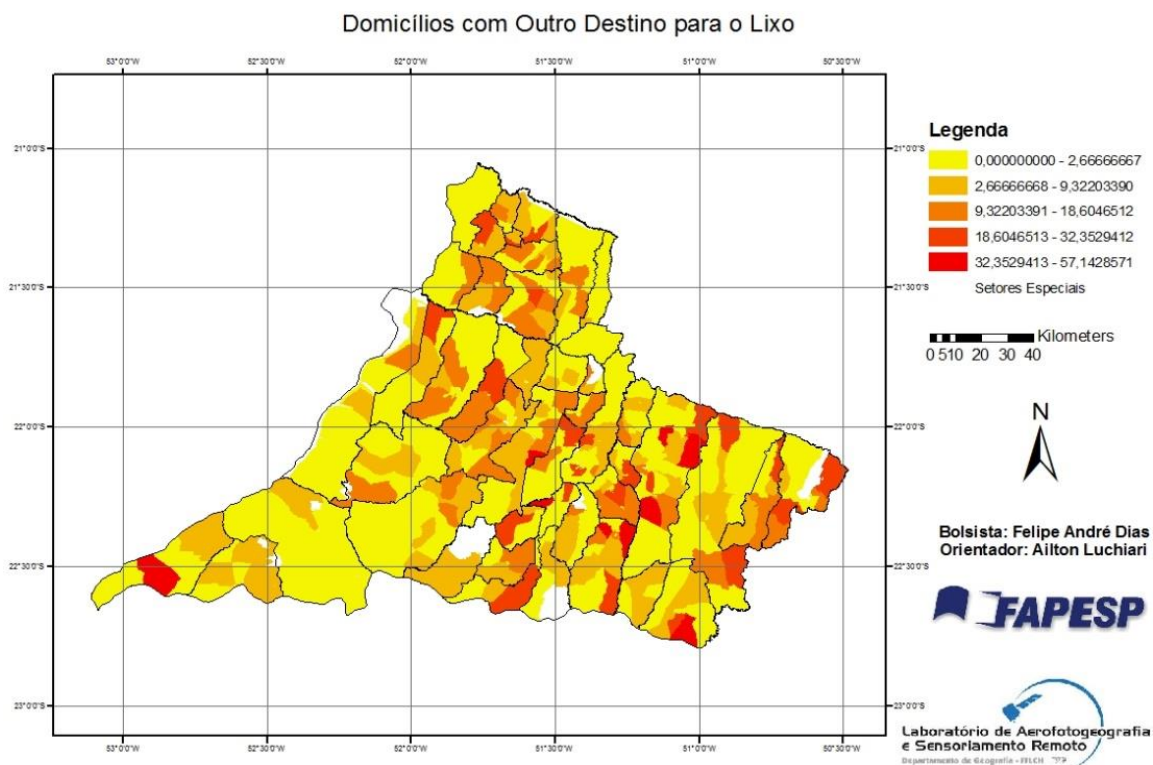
Domicílios com Outro Destino para o Lixo

53°0'0"W 52°30'0"W 52°0'0"W 51°30'0"W 51°0'0"W 50°30'0"W

21°0'0"S
21°30'0"S
22°0'0"S
22°30'0"S
23°0'0"S

Legenda
0,000000000 - 2,66666667
2,66666668 - 9,32203390
9,32203391 - 18,6046512
18,6046513 - 32,3529412
32,3529413 - 57,1428571
Setores Especiais

Kilometers
0 5 10 20 30 40

N

Bolsista: Felipe André Dias
Orientador: Ailton Luchiari

FAPESP

Laboratório de Aerofotogeografia e Sensoriamento Remoto
Departamento de Geografia - FFLCH - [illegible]